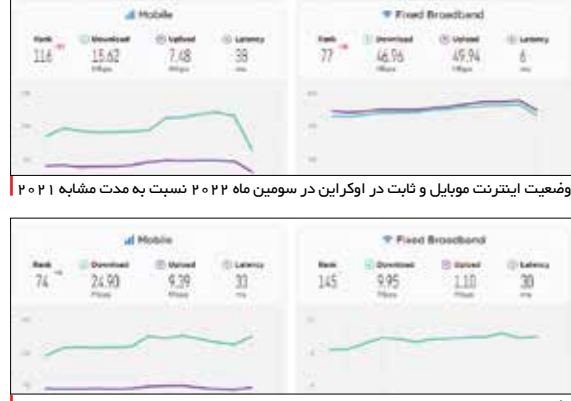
Mobile

Rank 116
Download 15.62 Mbps
Upload 7.48 Mbps
Latency 39 ms

Fixed Broadband

Rank 77
Download 46.96 Mbps
Upload 49.94 Mbps
Latency 6 ms

وضعیت اینترنت موبایل و ثابت در اوکراین در سومین ماه ۲۰۲۲ نسبت به مدت مشابه ۲۰۲۱

Mobile

Rank 74
Download 24.90 Mbps
Upload 9.39 Mbps
Latency 33 ms

Fixed Broadband

Rank 145
Download 9.95 Mbps
Upload 1.10 Mbps
Latency 30 ms